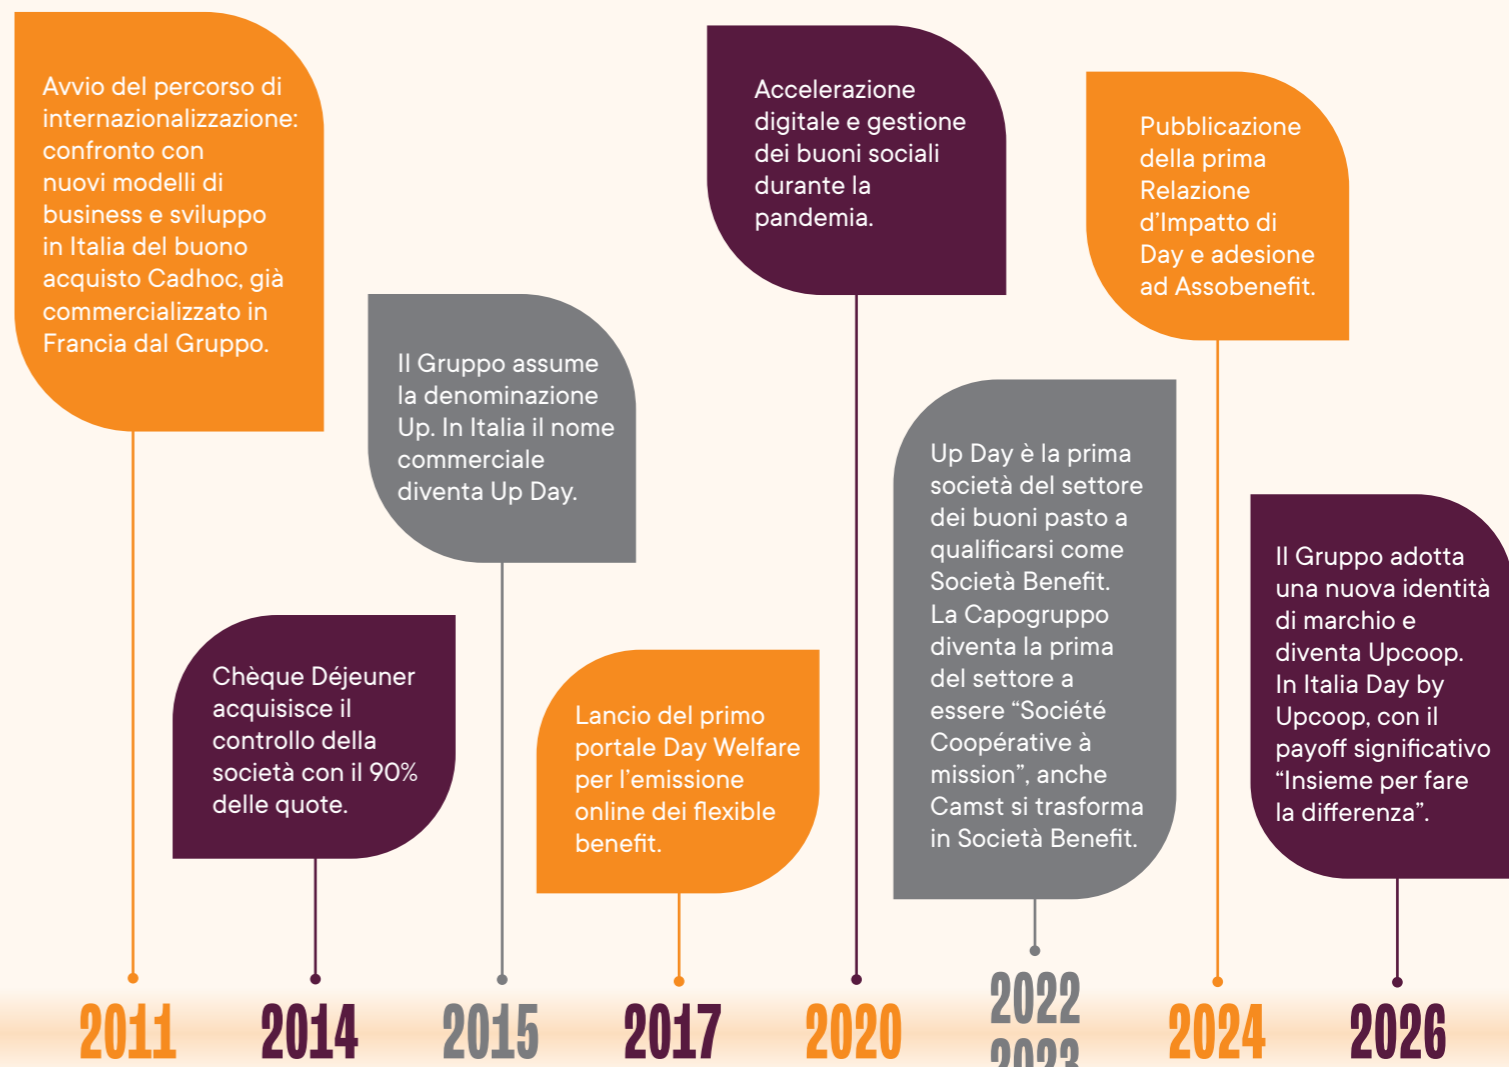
Avvio del percorso di internazionalizzazione: confronto con nuovi modelli di business e sviluppo in Italia del buono acquisto Cadhoc, già commercializzato in Francia dal Gruppo.

Chèque Déjeuner acquisisce il controllo della società con il 90% delle quote.

Il Gruppo assume la denominazione Up. In Italia il nome commerciale diventa Up Day.

Lancio del primo portale Day Welfare per l'emissione online dei flexible benefit.

Accelerazione digitale e gestione dei buoni sociali durante la pandemia.

Up Day è la prima società del settore dei buoni pasto a qualificarsi come Società Benefit. La Capogruppo diventa la prima del settore a essere “Société Coopérative à mission”, anche Camst si trasforma in Società Benefit.

Pubblicazione della prima Relazione d'Impatto di Day e adesione ad Assobenefit.

Il Gruppo adotta una nuova identità di marchio e diventa Upcoop. In Italia Day by Upcoop, con il payoff significativo “Insieme per fare la differenza”.

2011 2014 2015 2017 2020 2022 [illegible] 2024 2026